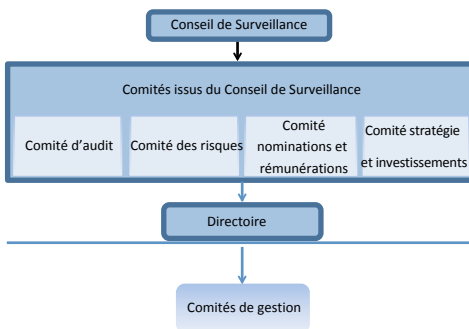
Conseil de Surveillance

Comités issus du Conseil de Surveillance

Comité d'audit

Comité des risques

Comité nominations et rémunérations

Comité stratégie et investissements

Directoire

Comités de gestion